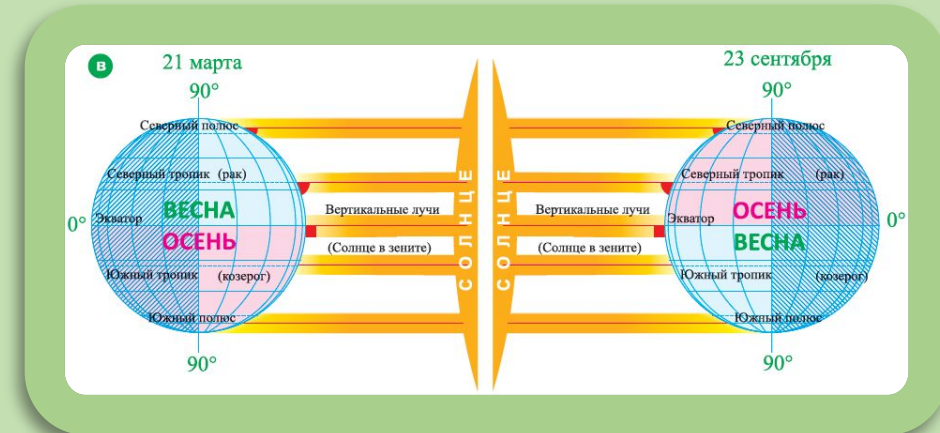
в

21 марта

90°

Северный полюс

Северный тропик (рак)

0° Экватор

ВЕСНА

ОСЕНЬ

Южный тропик (козерог)

Южный полюс

90°

Вертикальные лучи

(Солнце в зените)

СОЛНЦЕ

СОЛНЦЕ

Вертикальные лучи

(Солнце в зените)

23 сентября

90°

Северный полюс

Северный тропик (рак)

Экватор

ОСЕНЬ

ВЕСНА

0°

Южный тропик (козерог)

Южный полюс

90°